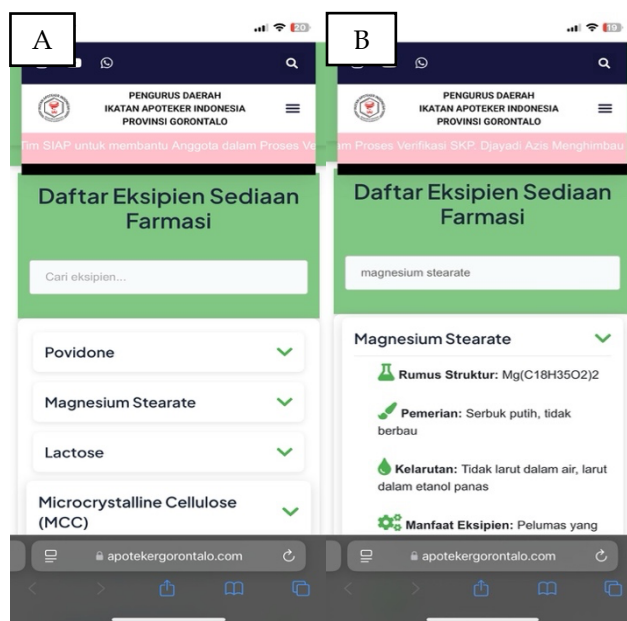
A

20

PENGURUS DAERAH
IKATAN APOTEKER INDONESIA
PROVINSI GORONTALO

Tim SIAP untuk membantu Anggota dalam Proses Ve

Daftar Eksipien Sediaan Farmasi

Cari eksipien...

Povidone

Magnesium Stearate

Lactose

Microcrystalline Cellulose (MCC)

apotekergorontalo.com

B

19

PENGURUS DAERAH
IKATAN APOTEKER INDONESIA
PROVINSI GORONTALO

m Proses Verifikasi SKP. Djayadi Azis Menghimbau

Daftar Eksipien Sediaan Farmasi

magnesium stearate

Magnesium Stearate

Rumus Struktur: Mg(C18H35O2)2

Pemerian: Serbuk putih, tidak berbau

Kelarutan: Tidak larut dalam air, larut dalam etanol panas

Manfaat Eksipien: Pelumas yang

apotekergorontalo.com